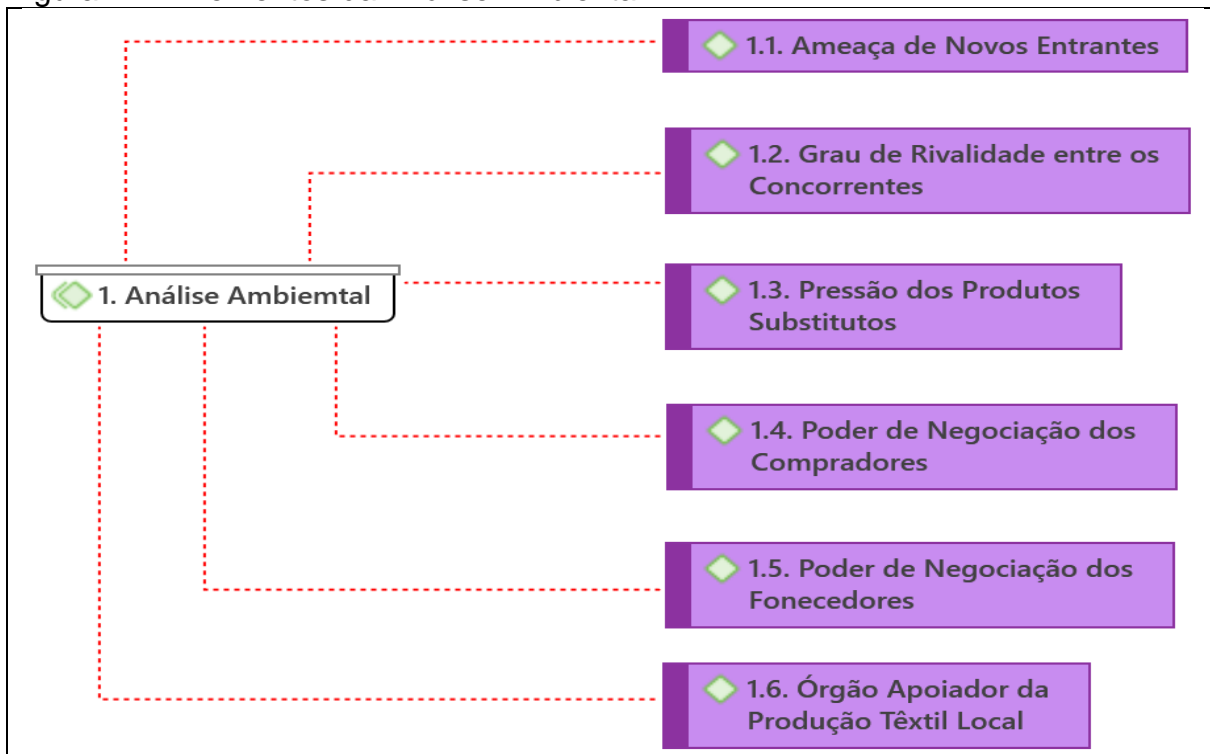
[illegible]

1.1. Ameaça de Novos Entrantes

1.2. Grau de Rivalidade entre os Concorrentes

1. Análise Ambiemtal

1.3. Pressão dos Produtos Substitutos

1.4. Poder de Negociação dos Compradores

1.5. Poder de Negociação dos Fonecedores

1.6. Órgão Apoiador da Produção Têxtil Local